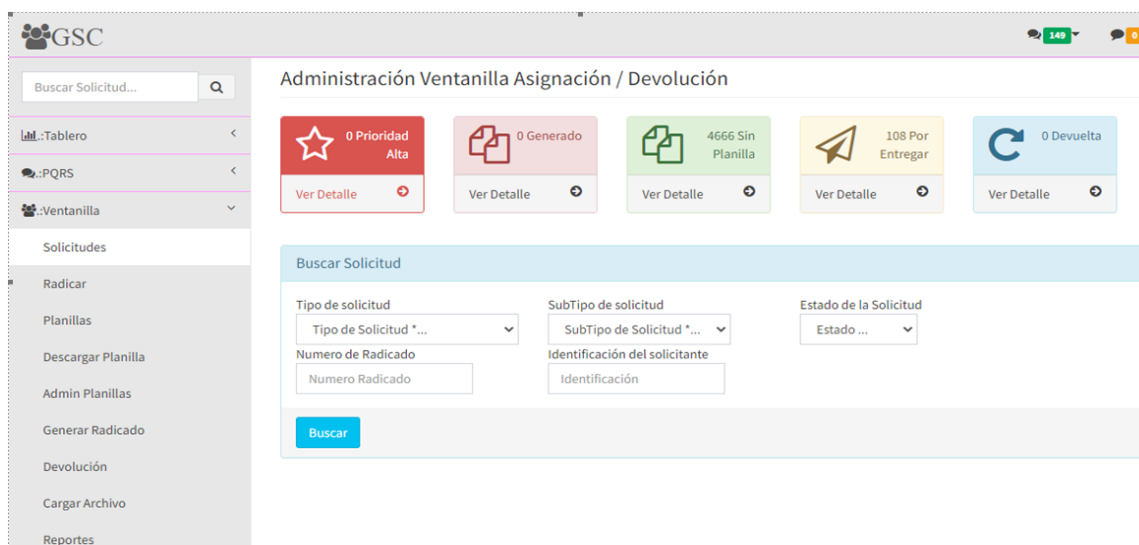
GSC

149

0

Buscar Solicitud...

.:Tablero

.:PQRS

.:Ventanilla

Solicitudes

Radicar

Planillas

Descargar Planilla

Admin Planillas

Generar Radicado

Devolución

Cargar Archivo

Reportes

Administración Ventanilla Asignación / Devolución

0 Prioridad Alta

Ver Detalle

0 Generado

Ver Detalle

4666 Sin Planilla

Ver Detalle

108 Por Entregar

Ver Detalle

0 Devuelta

Ver Detalle

Buscar Solicitud

Tipo de solicitud

Tipo de Solicitud *...

SubTipo de solicitud

SubTipo de Solicitud *...

Estado de la Solicitud

Estado ...

Numero de Radicado

Numero Radicado

Identificación del solicitante

Identificación

Buscar